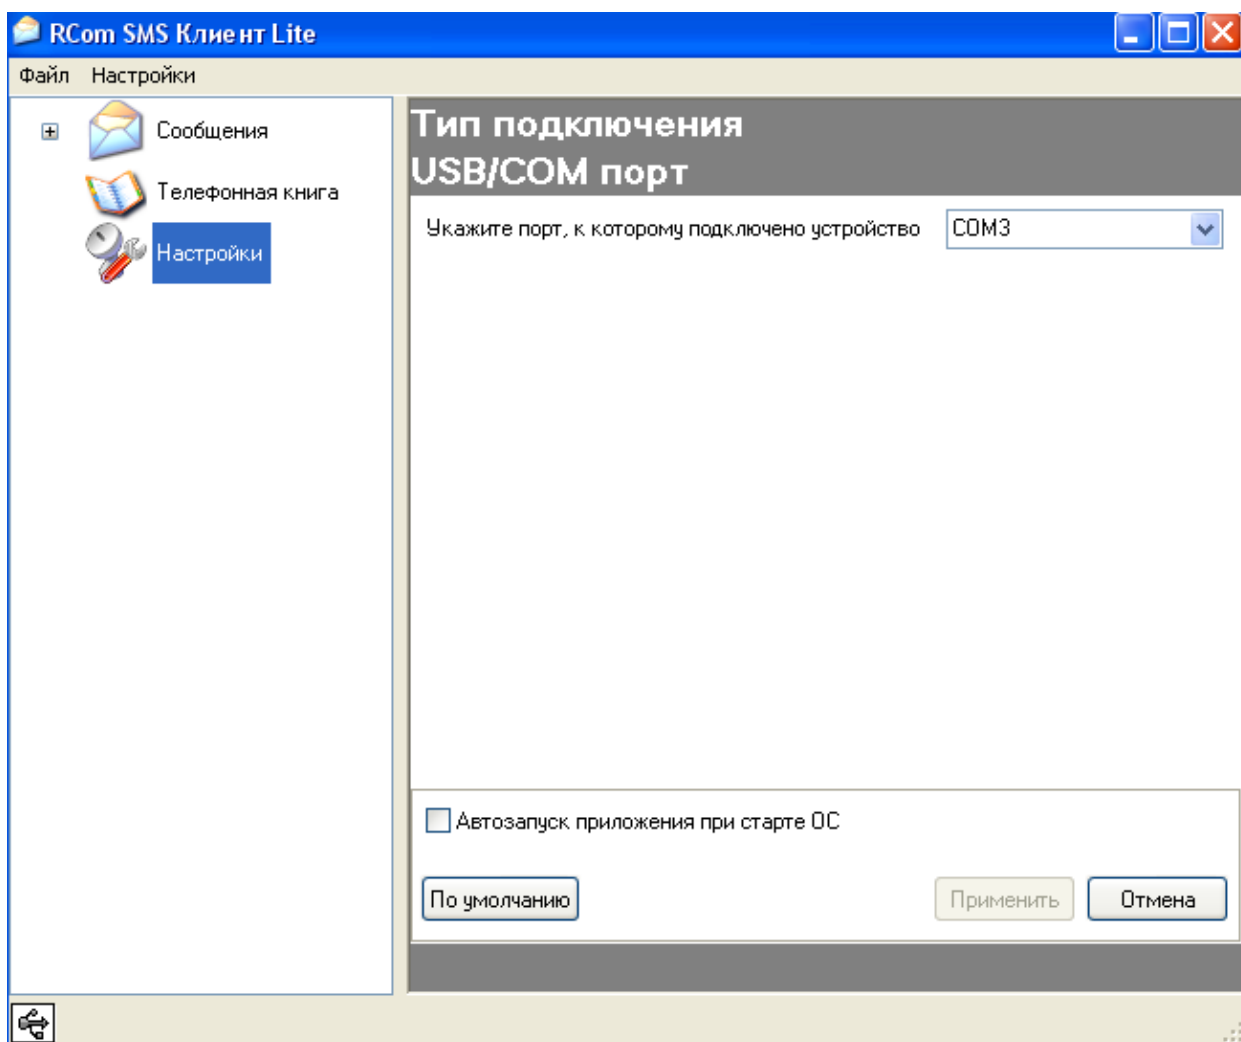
RCom SMS Клиент Lite

Файл Настройки

Сообщения
Телефонная книга
Настройки

Тип подключения
USB/COM порт

Укажите порт, к которому подключено устройство COM3

Автозапуск приложения при старте ОС

По умолчанию

Применить

Отмена